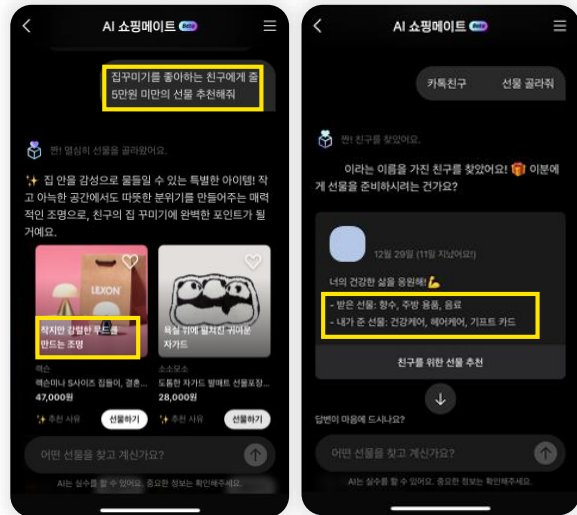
AI 쇼핑메이트 Beta

집꾸미기를 좋아하는 친구에게 줄 5만원 미만의 선물 추천해줘

짠! 열심히 선물을 골라왔어요.

✨ 집 안을 감성으로 물들일 수 있는 특별한 아이템! 작고 아늑한 공간에서도 따뜻한 분위기를 만들어주는 매력적인 조명으로, 친구의 집 꾸미기에 완벽한 포인트가 될 거예요.

LEXON

작지만 강렬한 무드를 만드는 조명

렉슨

렉슨미나 S사이즈 집들이, 결혼...

47,000원

✨ 추천 사유

선물하기

욕실 위에 펼쳐진 귀여운 자기드

소소모소

도톰한 자기드 발매트 선물포장...

28,000원

선물하기

어떤 선물을 찾고 계신가요?

AI는 실수를 할 수 있어요. 중요한 정보는 확인해주세요.

AI 쇼핑메이트 Beta

카톡친구

선물 골라줘

짠! 친구를 찾았어요.

이라는 이름을 가진 친구를 찾았어요! 🎁 이분에게 선물을 준비하시려는 건가요?

12월 29일 (11일 지났어요!)

너의 건강한 삶을 응원해! 💪

- 받은 선물: 향수, 주방 용품, 음료

- 내가 준 선물: 건강케어, 헤어케어, 기프트 카드

친구를 위한 선물 추천

답변이 마음에 드시나요?

어떤 선물을 찾고 계신가요?

AI는 실수를 할 수 있어요. 중요한 정보는 확인해주세요.